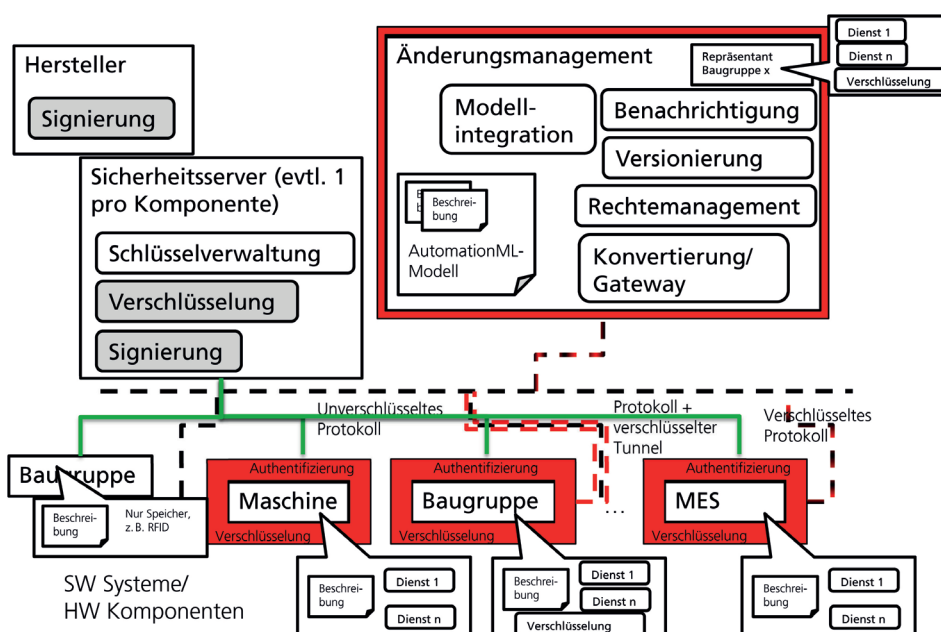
Hersteller

Signierung

Sicherheitsserver (evtl. 1 pro Komponente)

Schlüsselverwaltung

Verschlüsselung

Signierung

Änderungsmanagement

Repräsentant Baugruppe x

Dienst 1

Dienst n

Verschlüsselung

Modell-integration

Benachrichtigung

Versionierung

Beschrei-bung

AutomationML-Modell

Rechtemanagement

Konvertierung/ Gateway

Unverschlüsseltes Protokoll

Protokoll + verschlüsselter Tunnel

Verschlüsseltes Protokoll

Baugruppe

Beschrei-bung

Nur Speicher, z. B. RFID

Authentifizierung

Maschine

Verschlüsselung

Authentifizierung

Baugruppe

Verschlüsselung

...

Authentifizierung

MES

Verschlüsselung

SW Systeme/ HW Komponenten

Beschrei-bung

Dienst 1

Dienst n

Beschrei-bung

Dienst 1

Dienst n

Verschlüsselung

Beschrei-bung

Dienst 1

Dienst n